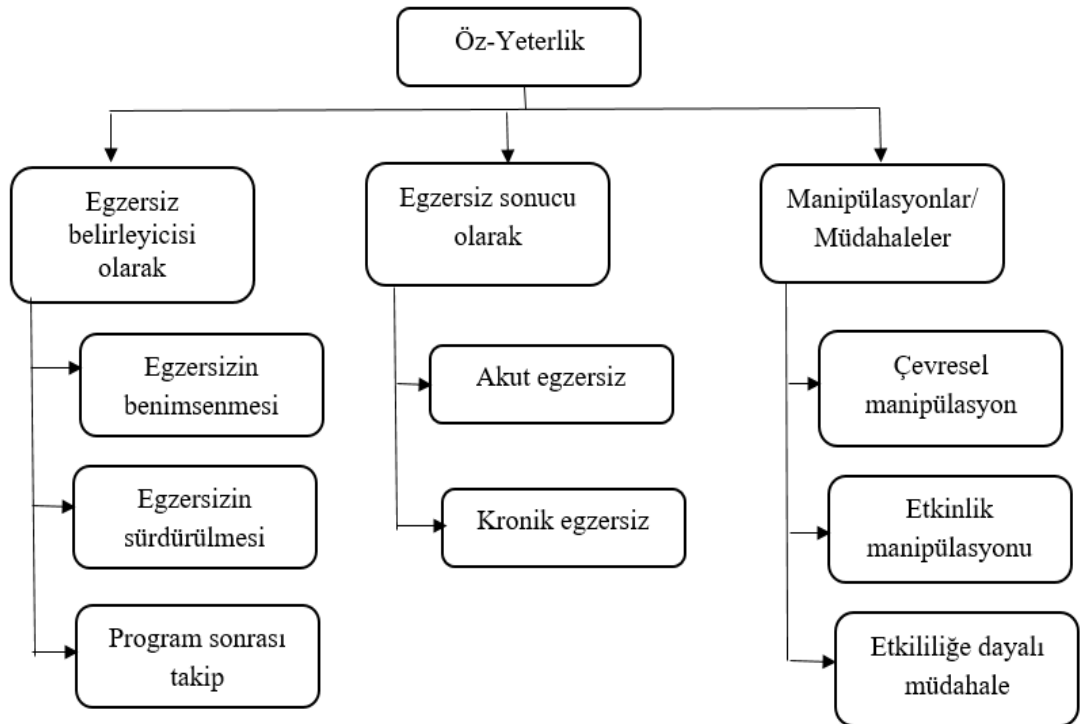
Öz-Yeterlik

Egzersiz belirleyicisi olarak

Egzersizin benimsenmesi

Egzersizin sürdürülmesi

Program sonrası takip

Egzersiz sonucu olarak

Akut egzersiz

Kronik egzersiz

Manipülasyonlar/ Müdahaleler

Çevresel manipülasyon

Etkinlik manipülasyonu

Etkililiğe dayalı müdahale